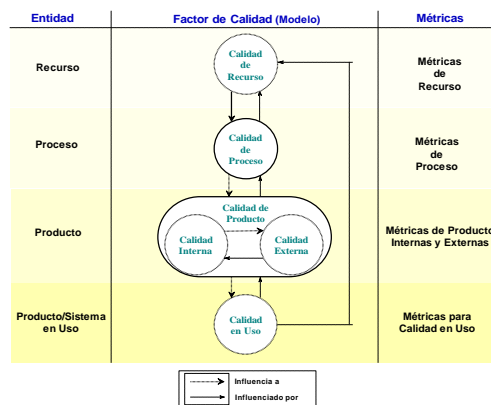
| Entidad | Factor de Calidad (Modelo) | Métricas |
|---|---|---|
| Recurso | Calidad de Recurso | Métricas de Recurso |
| Proceso | Calidad de Proceso | Métricas de Proceso |
| Producto | Calidad de Producto; Calidad Interna; Calidad Externa | Métricas de Producto Internas y Externas |
| Producto/Sistema en Uso | Calidad en Uso | Métricas para Calidad en Uso |

Influencia a
Influenciado por